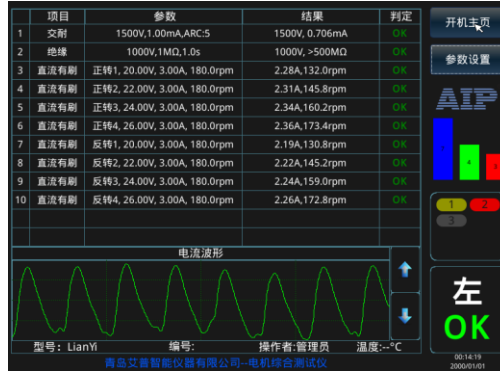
| | 项目 | 参数 | 结果 | 判定 |
|---|---|---|---|---|
| 1 | 交耐 | 1500V,1.00mA,ARC:5 | 1500V, 0.706mA | OK |
| 2 | 绝缘 | 1000V,1MΩ,1.0s | 1000V, >500MΩ | OK |
| 3 | 直流有刷 | 正转1, 20.00V, 3.00A, 180.0rpm | 2.28A,132.0rpm | OK |
| 4 | 直流有刷 | 正转2, 22.00V, 3.00A, 180.0rpm | 2.31A,145.8rpm | OK |
| 5 | 直流有刷 | 正转3, 24.00V, 3.00A, 180.0rpm | 2.34A,160.2rpm | OK |
| 6 | 直流有刷 | 正转4, 26.00V, 3.00A, 180.0rpm | 2.36A,173.4rpm | OK |
| 7 | 直流有刷 | 反转1, 20.00V, 3.00A, 180.0rpm | 2.19A,130.8rpm | OK |
| 8 | 直流有刷 | 反转2, 22.00V, 3.00A, 180.0rpm | 2.22A,145.2rpm | OK |
| 9 | 直流有刷 | 反转3, 24.00V, 3.00A, 180.0rpm | 2.24A,159.0rpm | OK |
| 10 | 直流有刷 | 反转4, 26.00V, 3.00A, 180.0rpm | 2.26A,172.8rpm | OK |

开机主页
参数设置
AIP
4
1 2
3

电流波形

型号: LianYi 编号: 操作者:管理员 温度:--°C
青岛艾普智能仪器有限公司--电机综合测试仪

左
OK
00:14:19
2000/01/01